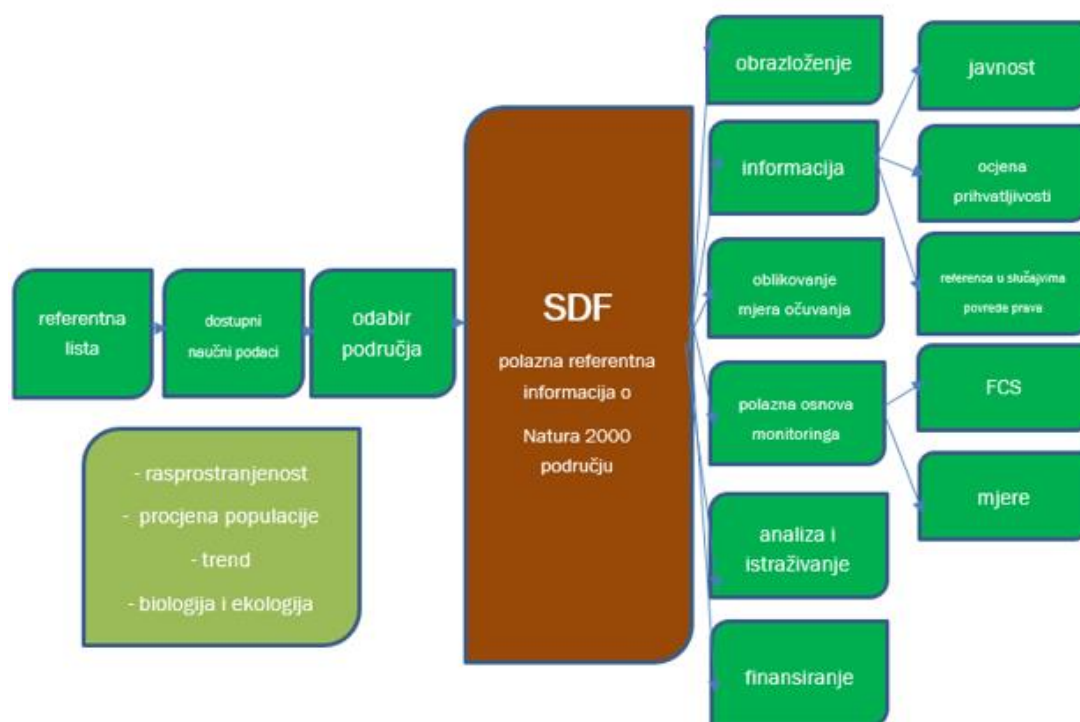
referentna lista

dostupni naučni podaci

odabir područja

- rasprostranjenost
- procjena populacije
- trend
- biologija i ekologija

SDF

polazna referentna informacija o Natura 2000 području

obrazloženje

informacija

oblikovanje mjera očuvanja

polazna osnova monitoringa

analiza i istraživanje

finansiranje

javnost

ocjena prihvatljivosti

reference u slučajvima povrede prava

FCS

mjere